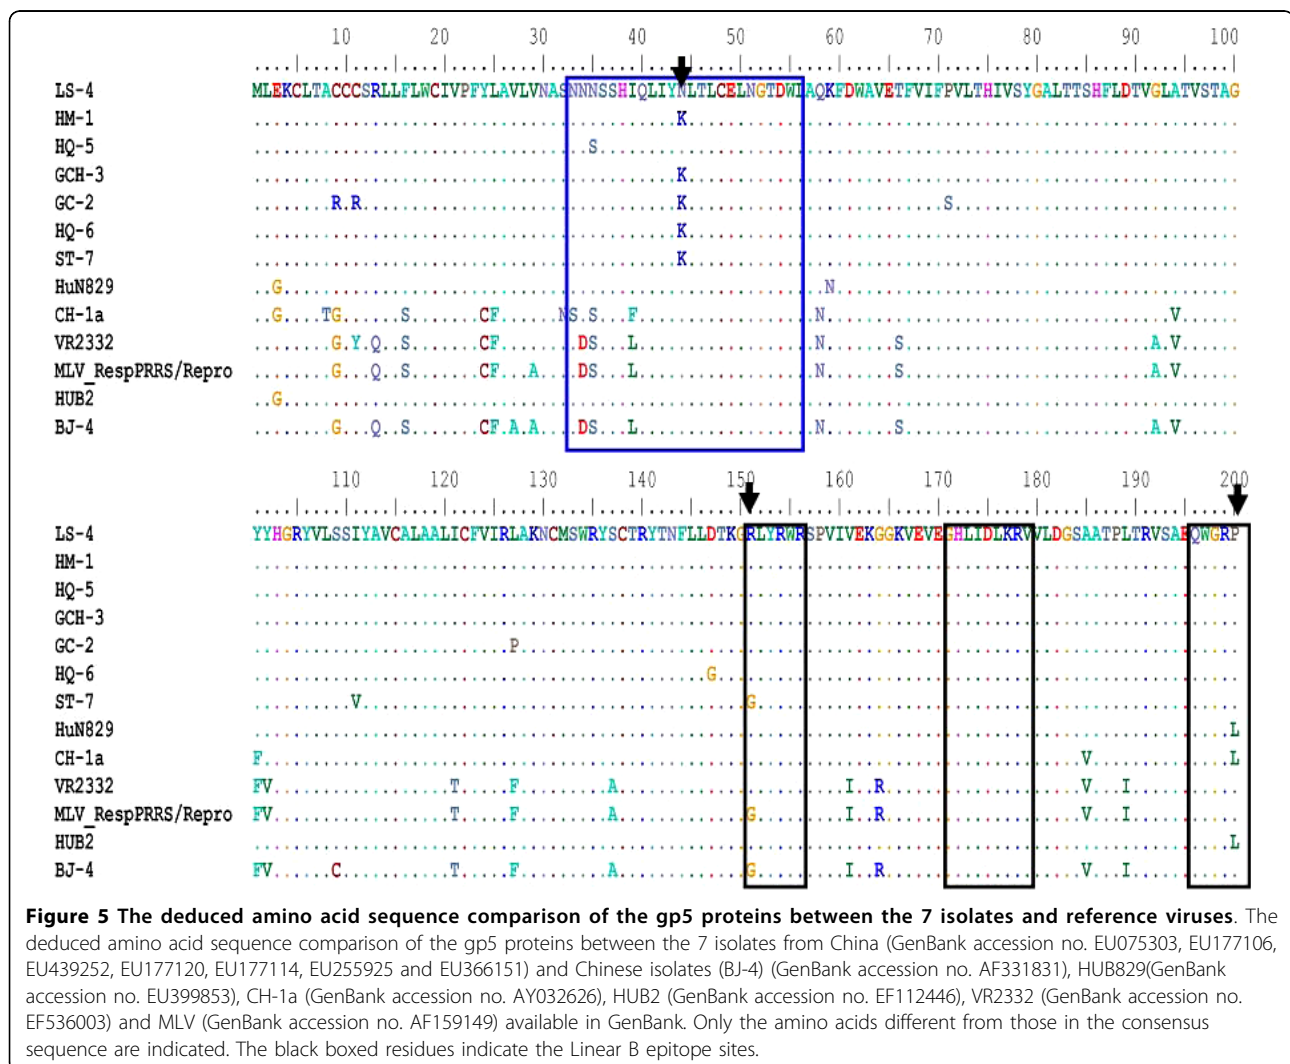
10 20 30 40 50 60 70 80 90 100

| | |
|---|---|
| LS-4 | MLEKCLTACCCSRLLFLWCIVPFYLAVLVNASNNNSSHIQLIYNLTLCELNGTDWLAQKFDWAVETFVIFPVLTHIVSYGALTTSHFLDTVGLATVSTAG |
| HM-1 | ...........................................K........................................................ |
| HQ-5 | ..................................S................................................................. |
| GCH-3 | ...........................................K........................................................ |
| GC-2 | .......R.R.................................K..........................S............................. |
| HQ-6 | ...........................................K........................................................ |
| ST-7 | ...........................................K........................................................ |
| HuN829 | ..G...................................................N............................................. |
| CH-1a | ..G....TG......S.......CF.....NS.S...F..............N...................................V...... |
| VR2332 | .......G.Y.Q..S.......CF.....DS....L..............N......S.........................A.V...... |
| MLV_RespPRRS/Repro | .......G...Q..S.......CF...A.....DS....L..............N......S.........................A.V...... |
| HUB2 | ..G................................................................................................. |
| BJ-4 | .......G...Q..S.......CF.A.A.....DS....L..............N......S.........................A.V...... |

110 120 130 140 150 160 170 180 190 200

| | |
|---|---|
| LS-4 | YYHGRYVLSSIYAVCALAALICFVIRLAKNCMSWRYSCTRYTNFLLDTKGRLYRWRSPVIVEKGGKVEVEGHLIDLKRVVLDGSAATPLTRVSAEQWGRP |
| HM-1 | .................................................................................................... |
| HQ-5 | .................................................................................................... |
| GCH-3 | .................................................................................................... |
| GC-2 | ..........................P......................................................................... |
| HQ-6 | ................................................G................................................... |
| ST-7 | ..........V......................................G.................................................. |
| HuN829 | ...................................................................................................L |
| CH-1a | F.................................................................................V...............L |
| VR2332 | FV.....................T.....F.........A...................I..R.....................V...I.......... |
| MLV_RespPRRS/Repro | FV.....................T.....F.........A.........G.........I..R.....................V...I.......... |
| HUB2 | ...................................................................................................L |
| BJ-4 | FV.....C...............T.....F.........A.........G.........I..R.....................V...I.......... |

**Figure 5 The deduced amino acid sequence comparison of the gp5 proteins between the 7 isolates and reference viruses**. The deduced amino acid sequence comparison of the gp5 proteins between the 7 isolates from China (GenBank accession no. EU075303, EU177106, EU439252, EU177120, EU177114, EU255925 and EU366151) and Chinese isolates (BJ-4) (GenBank accession no. AF331831), HUB829(GenBank accession no. EU399853), CH-1a (GenBank accession no. AY032626), HUB2 (GenBank accession no. EF112446), VR2332 (GenBank accession no. EF536003) and MLV (GenBank accession no. AF159149) available in GenBank. Only the amino acids different from those in the consensus sequence are indicated. The black boxed residues indicate the Linear B epitope sites.